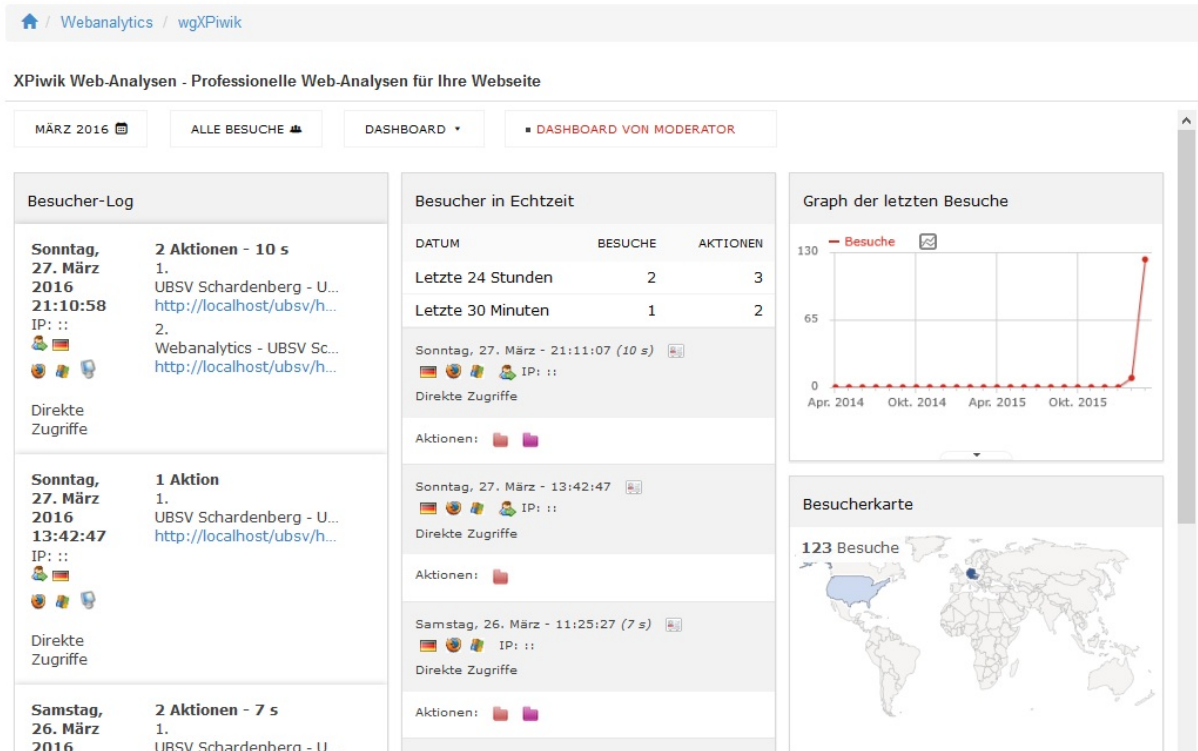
/ Webanalytics / wgXPiwik

XPiwik Web-Analysen - Professionelle Web-Analysen für Ihre Webseite

MÄRZ 2016 | ALLE BESUCHE | DASHBOARD ▾ | ▪ DASHBOARD VON MODERATOR

Besucher-Log

Sonntag, 27. März 2016 21:10:58
IP: ::
2 Aktionen - 10 s
1.
UBSV Schardenberg - U...
http://localhost/ubsv/h...
2.
Webanalytics - UBSV Sc...
http://localhost/ubsv/h...

Direkte Zugriffe

Sonntag, 27. März 2016 13:42:47
IP: ::
1 Aktion
1.
UBSV Schardenberg - U...
http://localhost/ubsv/h...

Direkte Zugriffe

Samstag, 26. März 2016
2 Aktionen - 7 s
1.
UBSV Schardenberg - U...

Besucher in Echtzeit

| DATUM | BESUCHE | AKTIONEN |
|---|---|---|
| Letzte 24 Stunden | 2 | 3 |
| Letzte 30 Minuten | 1 | 2 |

Sonntag, 27. März - 21:11:07 (10 s)
IP: ::
Direkte Zugriffe

Aktionen:

Sonntag, 27. März - 13:42:47
IP: ::
Direkte Zugriffe

Aktionen:

Samstag, 26. März - 11:25:27 (7 s)
IP: ::
Direkte Zugriffe

Aktionen:

Graph der letzten Besuche

— Besuche
130
65
0
Apr. 2014 Okt. 2014 Apr. 2015 Okt. 2015

Besucherkarte

123 Besuche